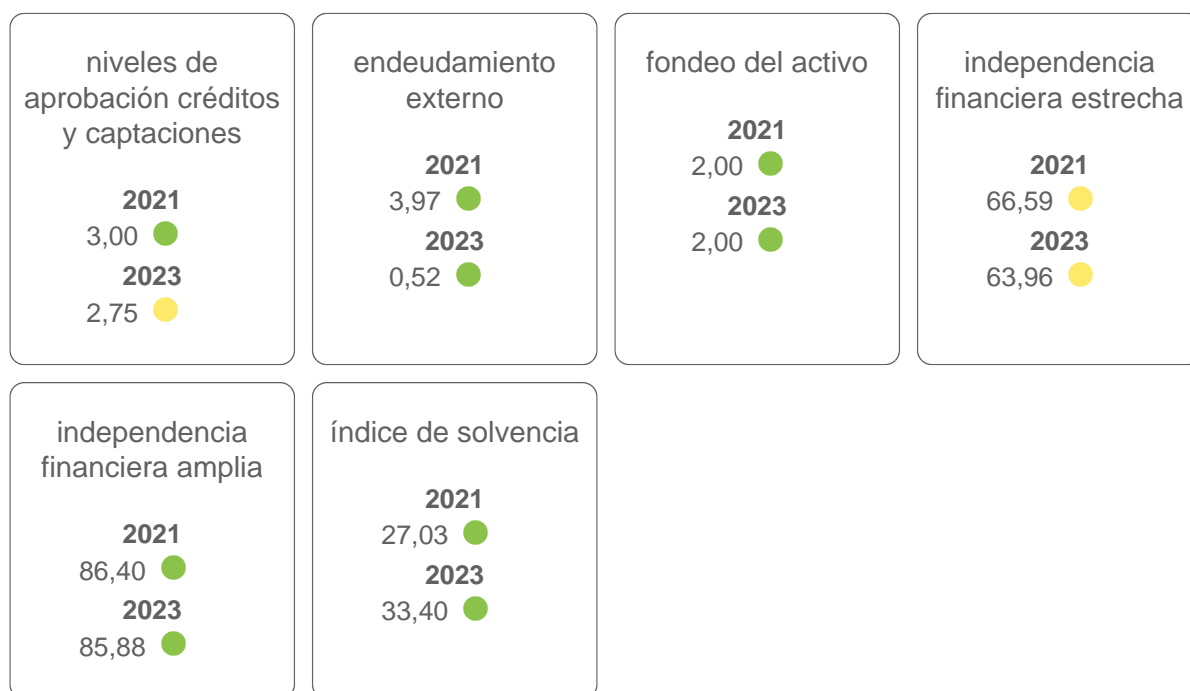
niveles de aprobación créditos y captaciones

2021
3,00

2023
2,75

endeudamiento externo

2021
3,97

2023
0,52

fondeo del activo

2021
2,00

2023
2,00

independencia financiera estrecha

2021
66,59

2023
63,96

independencia financiera amplia

2021
86,40

2023
85,88

índice de solvencia

2021
27,03

2023
33,40